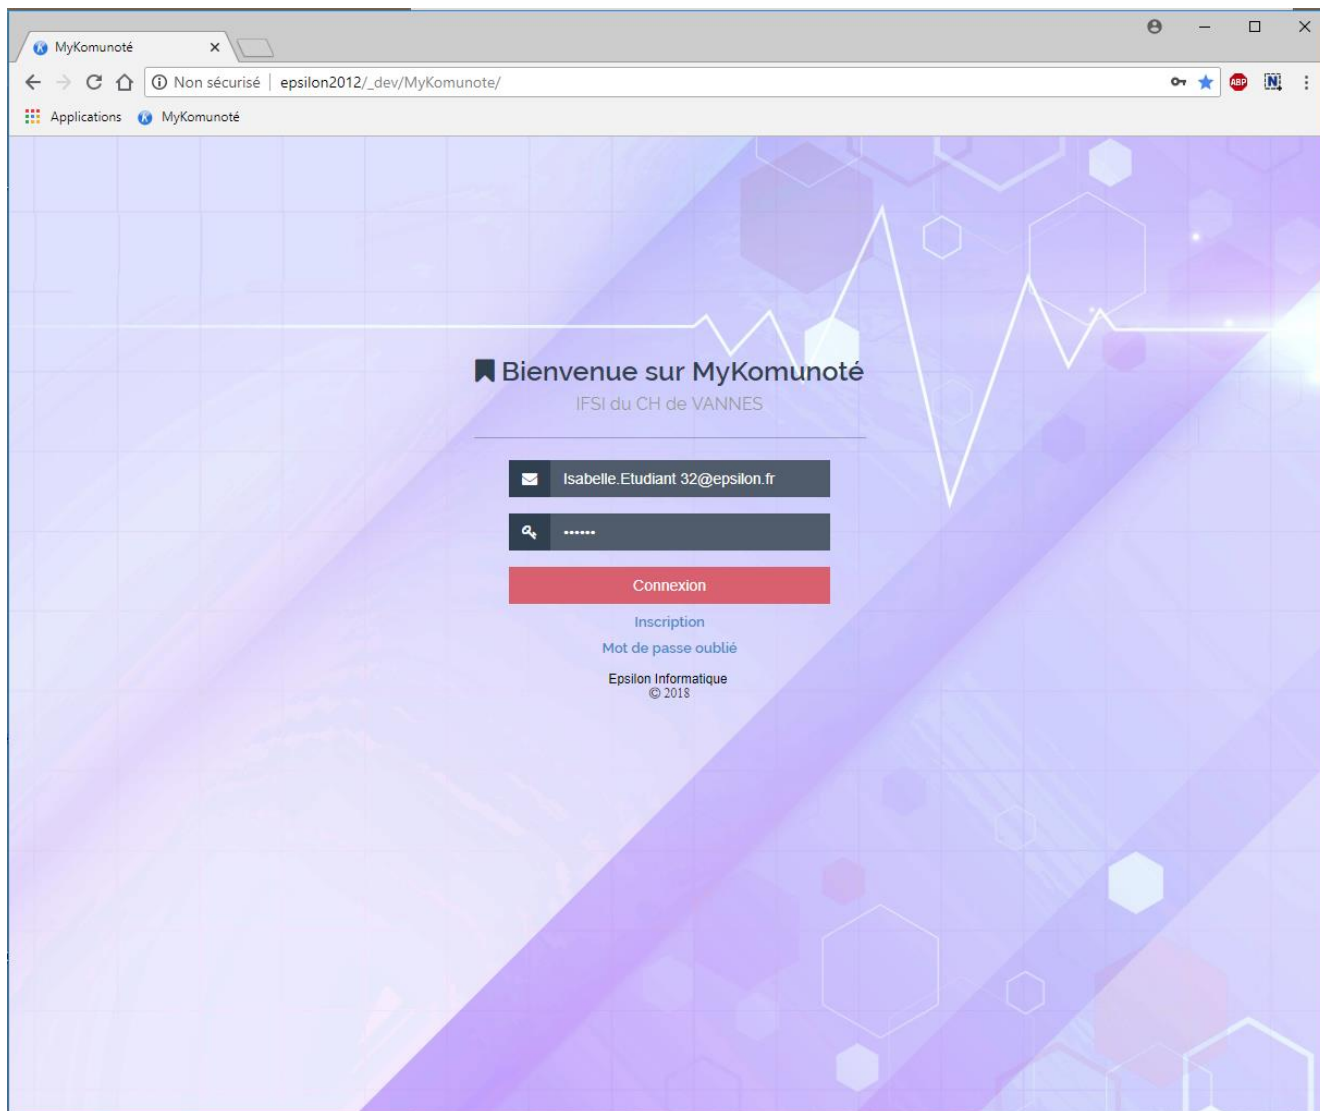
MyKomunoté

Non sécurisé | epsilon2012/_dev/MyKomunote/

ABP

Applications MyKomunoté

Bienvenue sur MyKomunoté

IFSI du CH de VANNES

Isabelle.Etudiant 32@epsilon.fr

••••••

Connexion

Inscription

Mot de passe oublié

Epsilon Informatique
© 2018